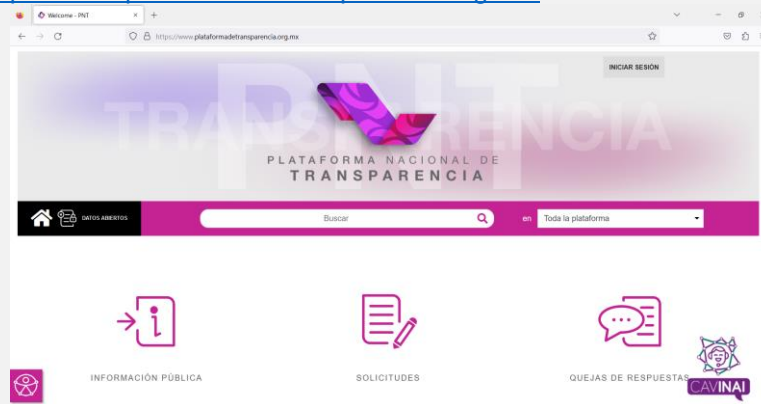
Welcome - PNT
https://www.plataformadetransparencia.org.mx
INICIAR SESIÓN
PNT
TRANSPARENCIA
PLATAFORMA NACIONAL DE TRANSPARENCIA
DATOS ABIERTOS
Buscar
en Toda la plataforma
INFORMACIÓN PÚBLICA
SOLICITUDES
QUEJAS DE RESPUESTAS
CAVINAI